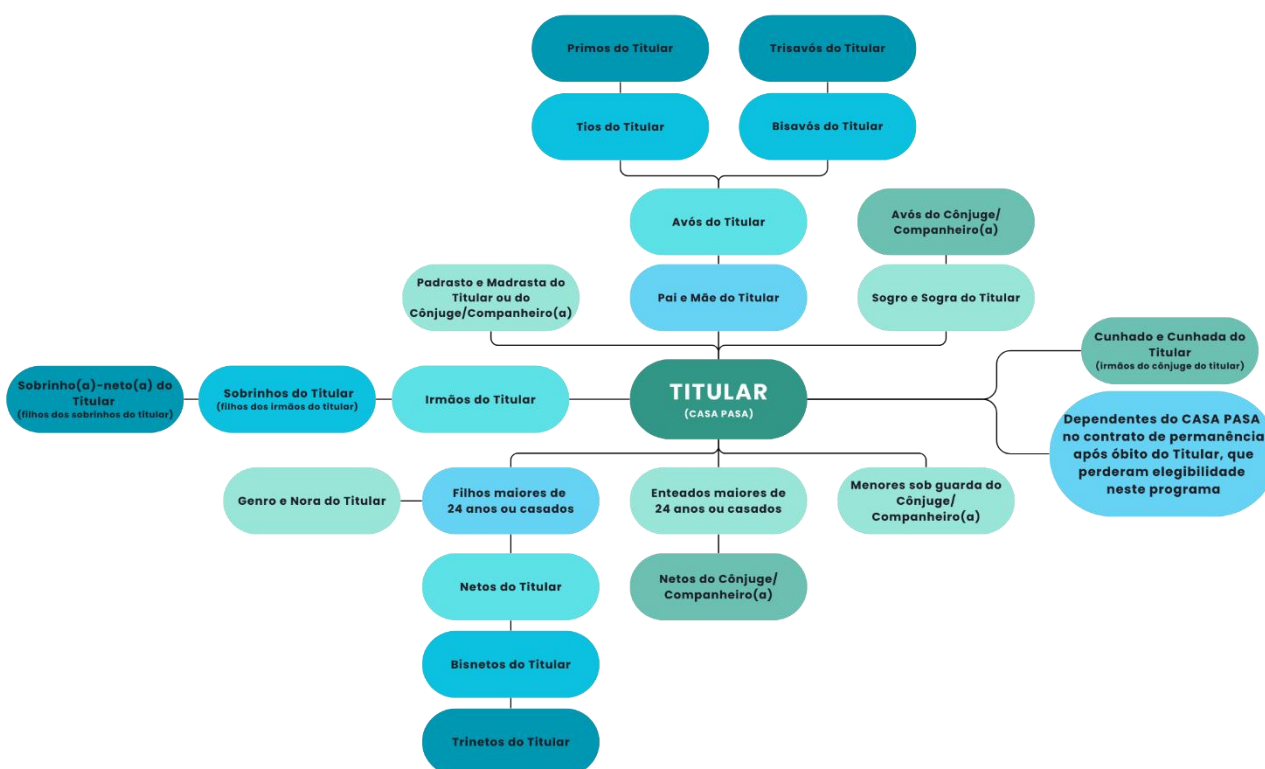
Primos do Titular

Trisavós do Titular

Tios do Titular

Bisavós do Titular

Avós do Titular

Avós do Cônjuge/ Companheiro(a)

Padrasto e Madrasta do Titular ou do Cônjuge/Companheiro(a)

Pai e Mãe do Titular

Sogro e Sogra do Titular

Cunhado e Cunhada do Titular
(irmãos do cônjuge do titular)

Sobrinho(a)-neto(a) do Titular
(filhos dos sobrinhos do titular)

Sobrinhos do Titular
(filhos dos irmãos do titular)

Irmãos do Titular

TITULAR
(CASA PASA)

Dependentes do CASA PASA no contrato de permanência após óbito do Titular, que perderam elegibilidade neste programa

Genro e Nora do Titular

Filhos maiores de 24 anos ou casados

Enteados maiores de 24 anos ou casados

Menores sob guarda do Cônjuge/ Companheiro(a)

Netos do Titular

Netos do Cônjuge/ Companheiro(a)

Bisnetos do Titular

Trinetos do Titular